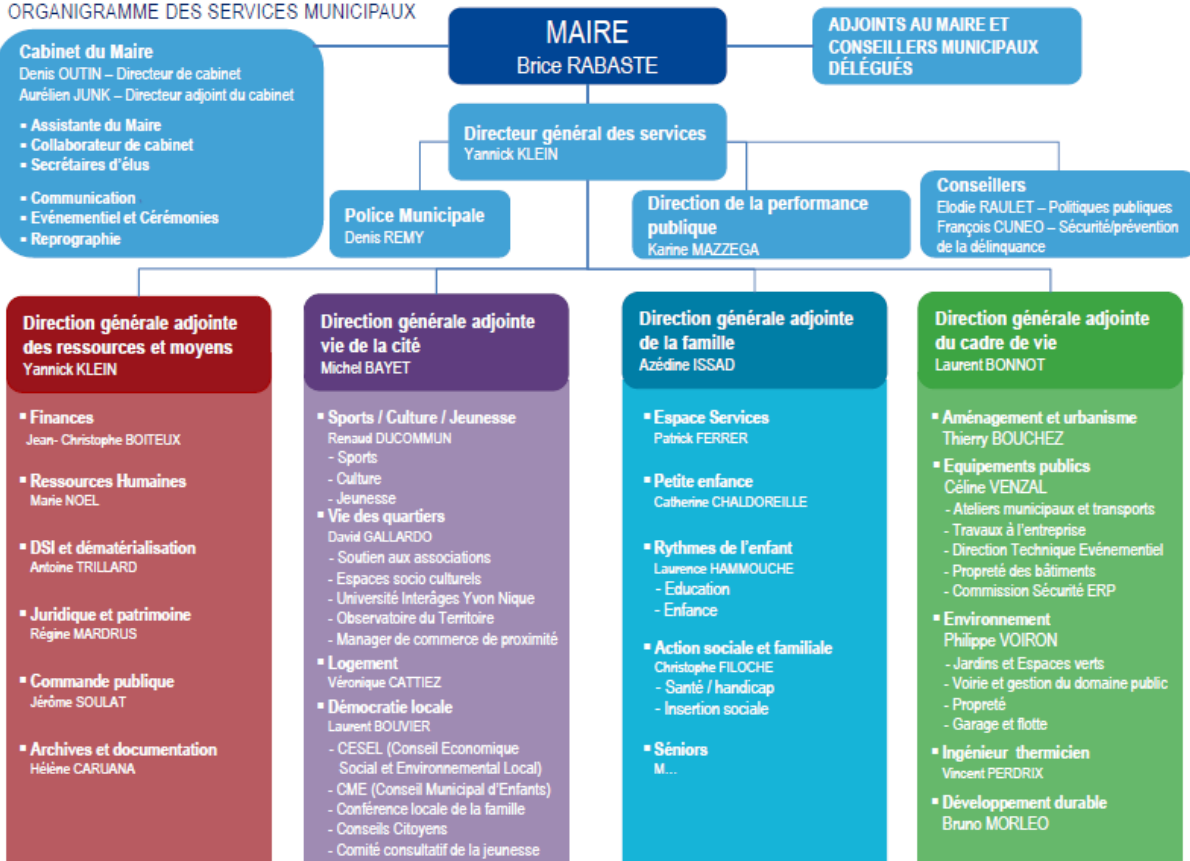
ORGANIGRAMME DES SERVICES MUNICIPAUX

MAIRE
Brice RABASTE

ADJOINTS AU MAIRE ET CONSEILLERS MUNICIPAUX DÉLÉGUÉS

Cabinet du Maire
Denis OUTIN – Directeur de cabinet
Aurélien JUNK – Directeur adjoint du cabinet

- Assistante du Maire
- Collaborateur de cabinet
- Secrétaires d'élus

- Communication
- Evénementiel et Cérémonies
- Reprographie

Directeur général des services
Yannick KLEIN

Police Municipale
Denis REMY

Direction de la performance publique
Karine MAZZEGA

Conseillers
Elodie RAULET – Politiques publiques
François CUNEO – Sécurité/prévention de la délinquance

Direction générale adjointe des ressources et moyens
Yannick KLEIN

- Finances
Jean- Christophe BOITEUX

- Ressources Humaines
Marie NOEL

- DSI et dématérialisation
Antoine TRILLARD

- Juridique et patrimoine
Régine MARDRUS

- Commande publique
Jérôme SOULAT

- Archives et documentation
Hélène CARUANA

Direction générale adjointe vie de la cité
Michel BAYET

- Sports / Culture / Jeunesse
Renaud DUCOMMUN
- Sports
- Culture
- Jeunesse
- Vie des quartiers
David GALLARDO
- Soutien aux associations
- Espaces socio culturels
- Université Interâges Yvon Nique
- Observatoire du Territoire
- Manager de commerce de proximité
- Logement
Véronique CATTIEZ
- Démocratie locale
Laurent BOUVIER
- CESEL (Conseil Economique Social et Environnemental Local)
- CME (Conseil Municipal d'Enfants)
- Conférence locale de la famille
- Conseils Citoyens
- Comité consultatif de la jeunesse

Direction générale adjointe de la famille
Azédine ISSAD

- Espace Services
Patrick FERRER

- Petite enfance
Catherine CHALDOREILLE

- Rythmes de l'enfant
Laurence HAMMOUCHE
- Education
- Enfance

- Action sociale et familiale
Christophe FILOCHE
- Santé / handicap
- Insertion sociale

- Séniors
M...

Direction générale adjointe du cadre de vie
Laurent BONNOT

- Aménagement et urbanisme
Thierry BOUCHEZ
- Equipements publics
Céline VENZAL
- Ateliers municipaux et transports
- Travaux à l'entreprise
- Direction Technique Evénementiel
- Propreté des bâtiments
- Commission Sécurité ERP
- Environnement
Philippe VOIRON
- Jardins et Espaces verts
- Voirie et gestion du domaine public
- Propreté
- Garage et flotte
- Ingénieur thermicien
Vincent PERDRIX
- Développement durable
Bruno MORLEO